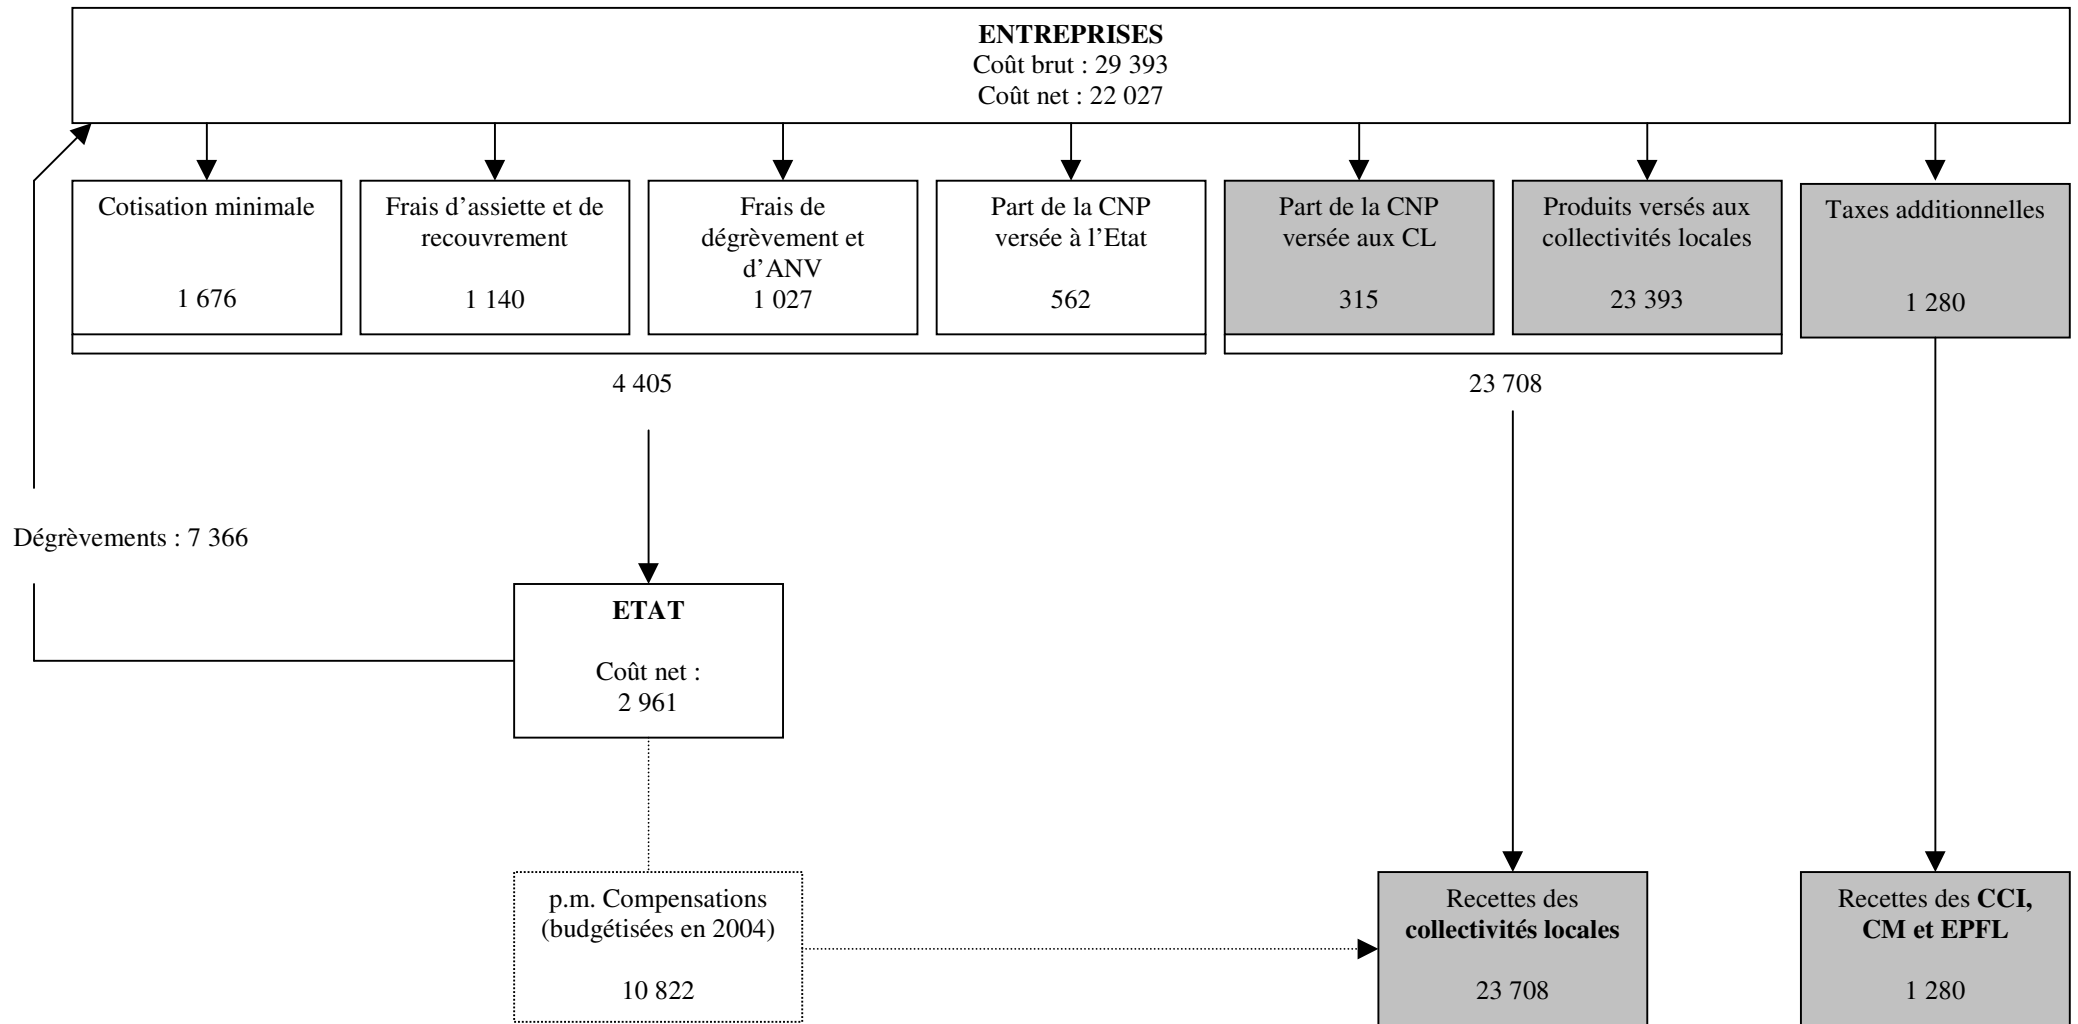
**ENTREPRISES**
Coût brut : 29 393
Coût net : 22 027

Cotisation minimale
1 676

Frais d'assiette et de recouvrement
1 140

Frais de dégrèvement et d'ANV
1 027

Part de la CNP versée à l'Etat
562

Part de la CNP versée aux CL
315

Produits versés aux collectivités locales
23 393

Taxes additionnelles
1 280

4 405

23 708

Dégrèvements : 7 366

**ETAT**
Coût net :
2 961

p.m. Compensations (budgétisées en 2004)
10 822

Recettes des **collectivités locales**
23 708

Recettes des **CCI, CM et EPFL**
1 280